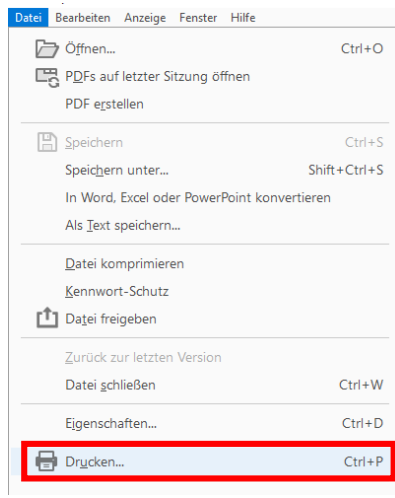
Datei Bearbeiten Anzeige Fenster Hilfe

Öffnen... Ctrl+O
PDFs auf letzter Sitzung öffnen
PDF erstellen

Speichern Ctrl+S
Speichern unter... Shift+Ctrl+S
In Word, Excel oder PowerPoint konvertieren
Als Text speichern...

Datei komprimieren
Kennwort-Schutz
Datei freigeben

Zurück zur letzten Version
Datei schließen Ctrl+W

Eigenschaften... Ctrl+D

Drucken... Ctrl+P